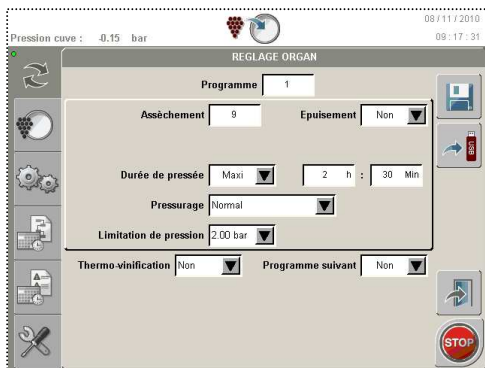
Pression cuve : -0.15 bar

08 / 11 / 2010
09 : 17 : 31

REGLAGE ORGAN

Programme 1

Assèchement 9

Epuisement Non

Durée de pressée Maxi 2 h : 30 Min

Pressurage Normal

Limitation de pression 2.00 bar

Thermo-vinification Non

Programme suivant Non

USB

STOP